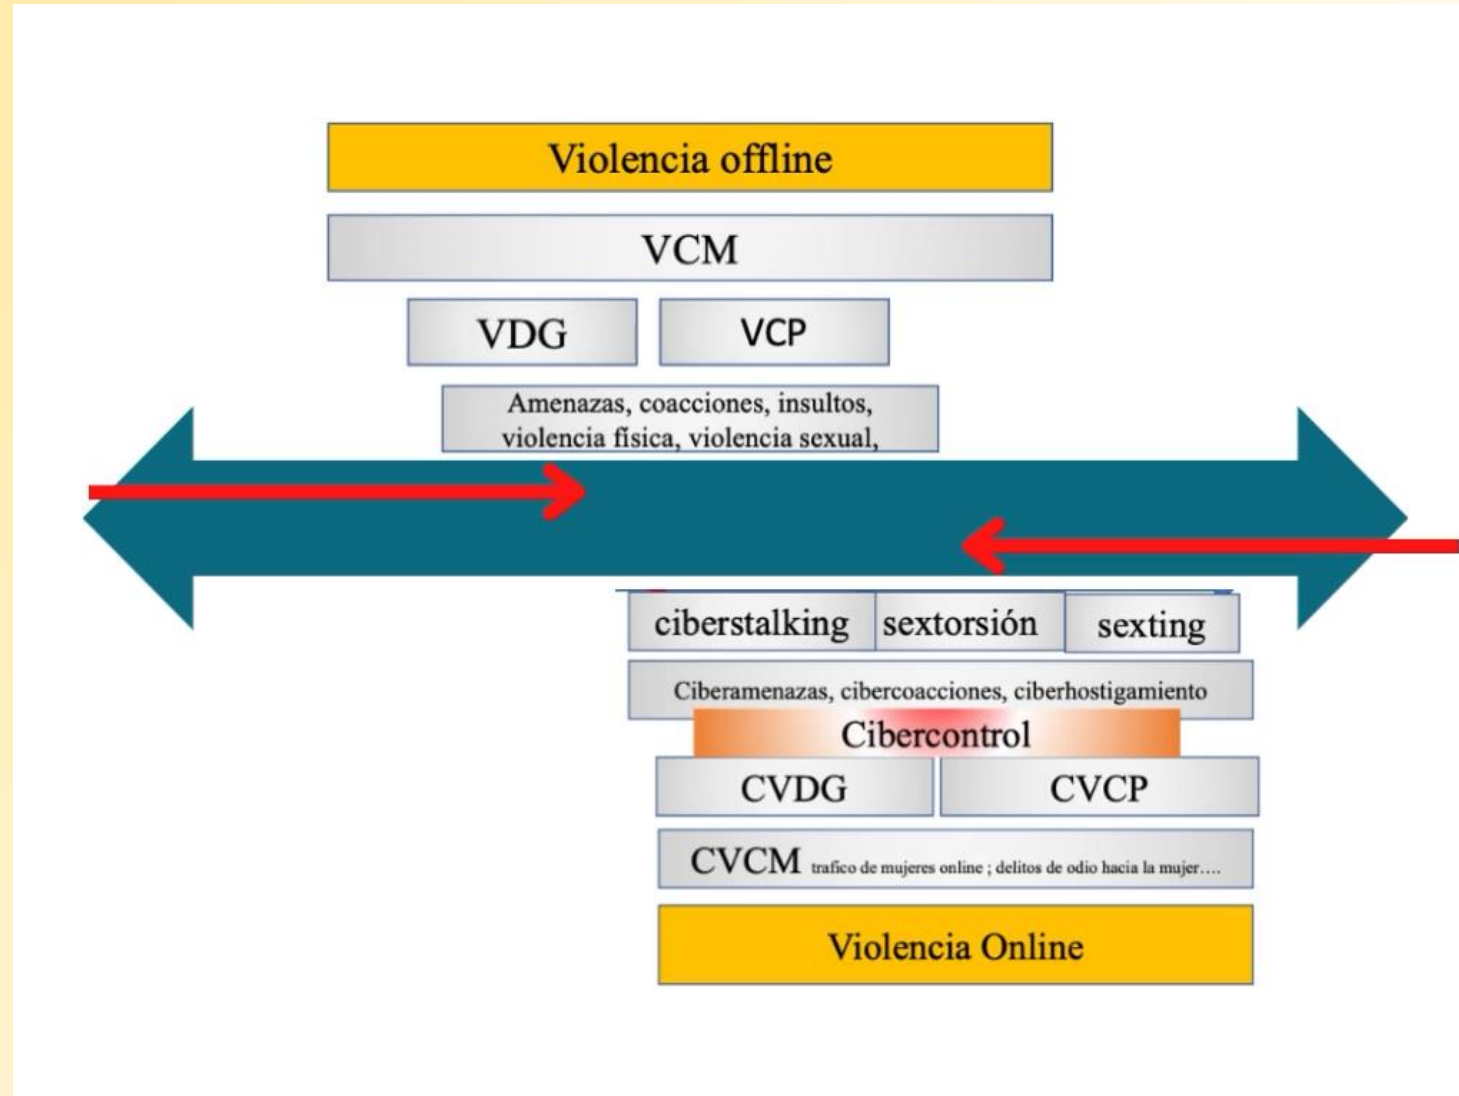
Violencia offline

VCM

VDG

VCP

Amenazas, coacciones, insultos, violencia física, violencia sexual,

ciberstalking

sextorsión

sexting

Ciberamenazas, cibercoacciones, ciberhostigamiento

Cibercontrol

CVDG

CVCP

CVCM trafico de mujeres online ; delitos de odio hacia la mujer….

Violencia Online